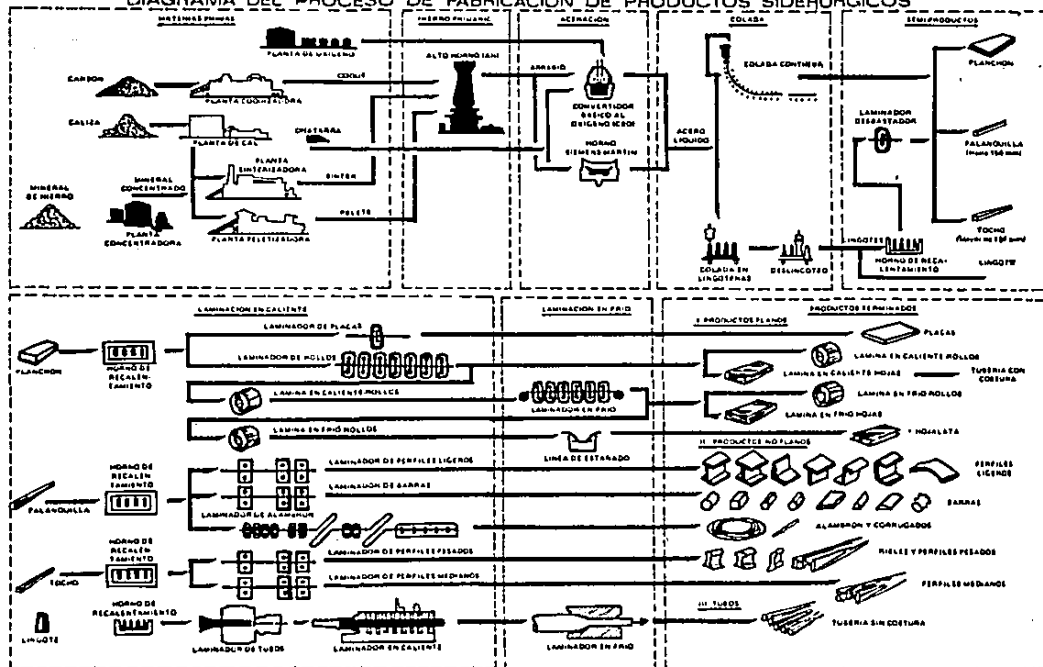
DIAGRAMA DEL PROCESO DE FABRICACION DE PRODUCTOS SIDERURGICOS

MATERIAS PRIMAS

PLANTA DE OXIGENO

CARBON

COQUE

PLANTA COQUIZADORA

CALIZA

PLANTA DE CAL

CHATARRA

MINERAL CONCENTRADO

PLANTA SINTERIZADORA

SINTER

MINERAL DE HIERRO

PLANTA CONCENTRADORA

PELETS

PLANTA PELETIZADORA

HIERRO PRIMARIO

ALTO HORNO (AH)

ACERACION

ARRABIO

CONVERTIDOR BASICO AL OXIGENO (CBO)

HORNO SIEMENS MARTIN

COLADA

COLADA CONTINUA

ACERO LIQUIDO

COLADA EN LINGOTERAS

DESLINGOTEO

SEMIPRODUCTOS

PLANCHON

LAMINADOR DESBASTADOR

PALANQUILLA (menos 150 mm)

TOCHO (mayor de 150 mm)

LINGOTES

HORNO DE RECALENTAMIENTO

LINGOTE

LAMINACION EN CALIENTE

LAMINADOR DE PLACAS

LAMINADOR DE ROLLOS

PLANCHON

HORNO DE RECALENTAMIENTO

LAMINA EN CALIENTE ROLLOS

LAMINA EN FRIO ROLLOS

HORNO DE RECALENTAMIENTO

LAMINADOR DE PERFILES LIGEROS

LAMINADOR DE BARRAS

PALANQUILLA

LAMINADOR DE ALAMBRON

HORNO DE RECALENTAMIENTO

LAMINADOR DE PERFILES PESADOS

LAMINADOR DE PERFILES MEDIANOS

TOCHO

HORNO DE RECALENTAMIENTO

LINGOTE

LAMINADOR DE TUBOS

LAMINADOR EN CALIENTE

LAMINACION EN FRIO

LAMINADOR EN FRIO

LINEA DE ESTAÑADO

LAMINADOR EN FRIO

PRODUCTOS TERMINADOS

I. PRODUCTOS PLANOS

PLACAS

LAMINA EN CALIENTE ROLLOS

LAMINA EN CALIENTE HOJAS

TUBERIA CON COSTURA

LAMINA EN FRIO ROLLOS

LAMINA EN FRIO HOJAS

HOJALATA

II. PRODUCTOS NO PLANOS

PERFILES LIGEROS

BARRAS

ALAMBRON Y CORRUGADOS

RIELES Y PERFILES PESADOS

PERFILES MEDIANOS

III. TUBOS

TUBERIA SIN COSTURA